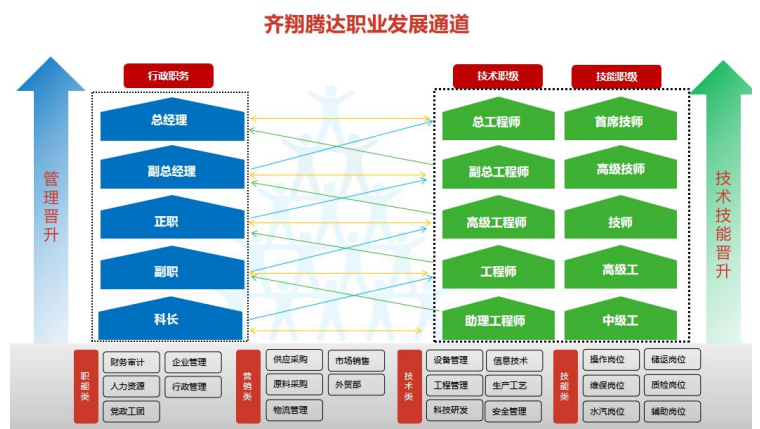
齐翔腾达职业发展通道

管理晋升

行政职务

总经理

副总经理

正职

副职

科长

技术职级

总工程师

副总工程师

高级工程师

工程师

助理工程师

技能职级

首席技师

高级技师

技师

高级工

中级工

技术技能晋升

职能类

财务审计

企业管理

人力资源

行政管理

党政工团

营销类

供应采购

市场销售

原料采购

外贸部

物流管理

技术类

设备管理

信息技术

工程管理

生产工艺

科技研发

安全管理

技能类

操作岗位

储运岗位

维保岗位

质检岗位

水汽岗位

辅助岗位